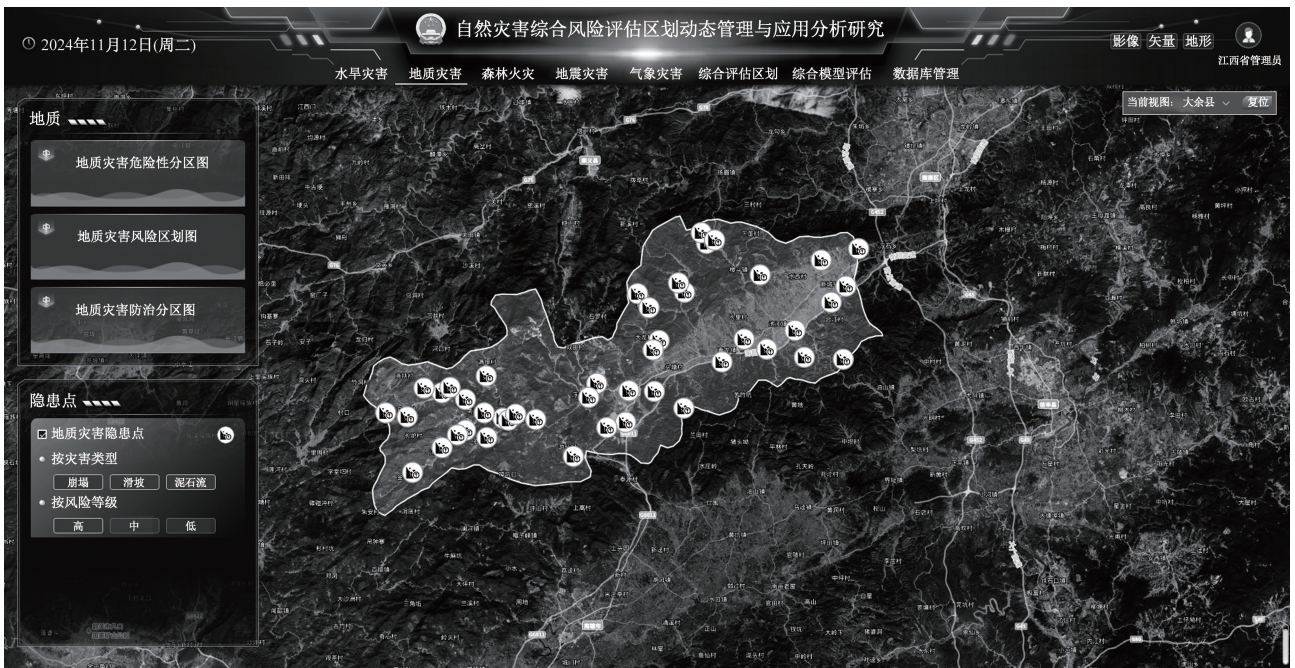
2024年11月12日(周二)

自然灾害综合风险评估区划动态管理与应用分析研究

影像 矢量 地形

江西省管理员

水旱灾害 地质灾害 森林火灾 地震灾害 气象灾害 综合评估区划 综合模型评估 数据库管理

当前视图：大余县 复位

地质

地质灾害危险性分区图

地质灾害风险区划图

地质灾害防治分区图

隐患点

地质灾害隐患点

• 按灾害类型

崩塌 滑坡 泥石流

• 按风险等级

高 中 低